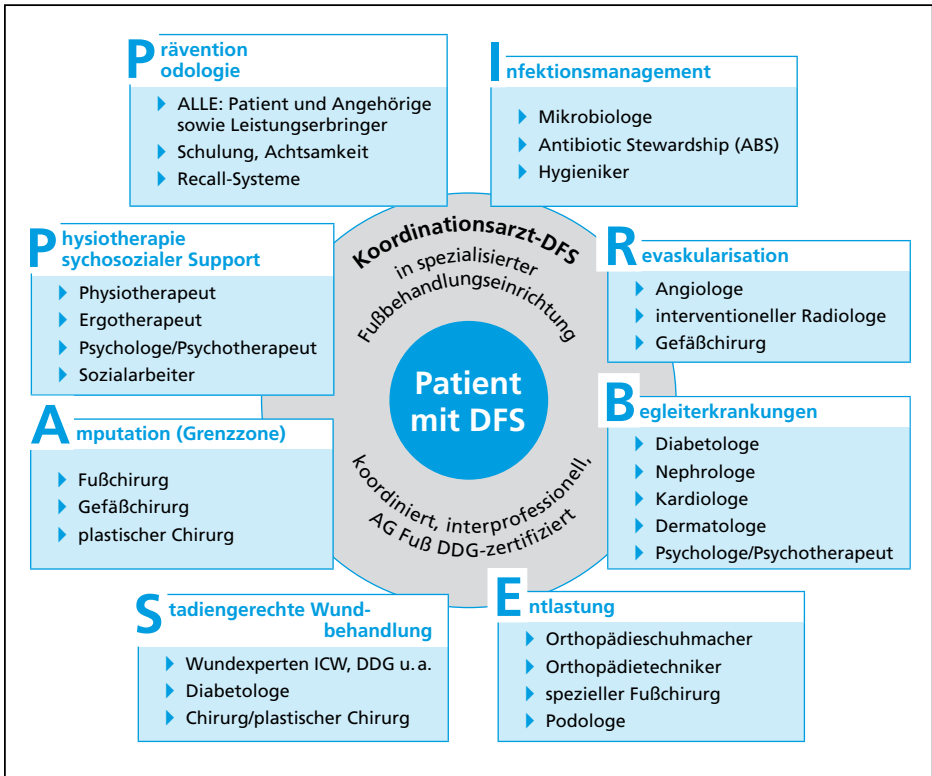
Prävention
Podologie

- ALLE: Patient und Angehörige sowie Leistungserbringer
- Schulung, Achtsamkeit
- Recall-Systeme

Infektionsmanagement

- Mikrobiologe
- Antibiotic Stewardship (ABS)
- Hygieniker

Physiotherapie
Psychosozialer Support

- Physiotherapeut
- Ergotherapeut
- Psychologe/Psychotherapeut
- Sozialarbeiter

Koordinationsarzt-DFS
in spezialisierter Fußbehandlungseinrichtung

Patient mit DFS

koordiniert, interprofessionell, AG Fuß DDG-zertifiziert

Revaskularisation

- Angiologe
- interventioneller Radiologe
- Gefäßchirurg

Amputation (Grenzzone)

- Fußchirurg
- Gefäßchirurg
- plastischer Chirurg

Begleiterkrankungen

- Diabetologe
- Nephrologe
- Kardiologe
- Dermatologe
- Psychologe/Psychotherapeut

Stadiengerechte Wundbehandlung

- Wundexperten ICW, DDG u. a.
- Diabetologe
- Chirurg/plastischer Chirurg

Entlastung

- Orthopädieschuhmacher
- Orthopädietechniker
- spezieller Fußchirurg
- Podologe